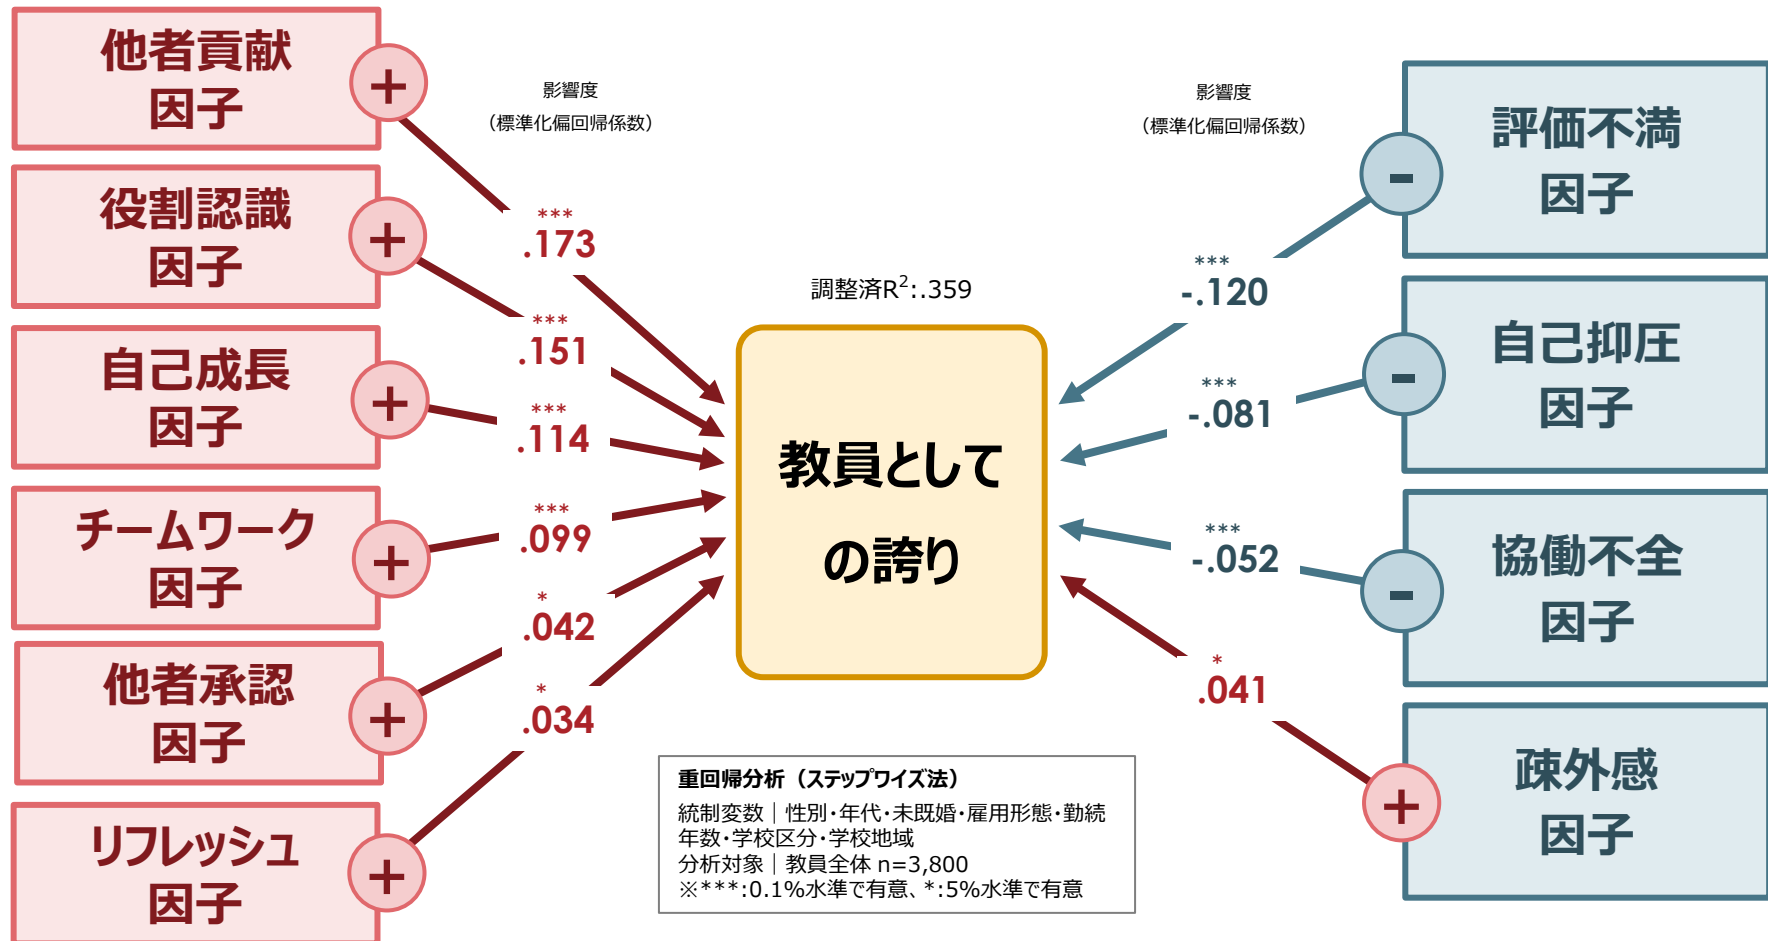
他者貢献
因子
+

役割認識
因子
+

自己成長
因子
+

チームワーク
因子
+

他者承認
因子
+

リフレッシュ
因子
+

影響度
（標準化偏回帰係数）

***
.173

***
.151

***
.114

***
.099

*
.042

*
.034

調整済$R^2$:.359

教員としての誇り

影響度
（標準化偏回帰係数）

***
-.120

***
-.081

***
-.052

*
.041

評価不満
因子
-

自己抑圧
因子
-

協働不全
因子
-

疎外感
因子
+

重回帰分析（ステップワイズ法）
統制変数｜性別・年代・未既婚・雇用形態・勤続年数・学校区分・学校地域
分析対象｜教員全体 n=3,800
※***:0.1%水準で有意、*:5%水準で有意